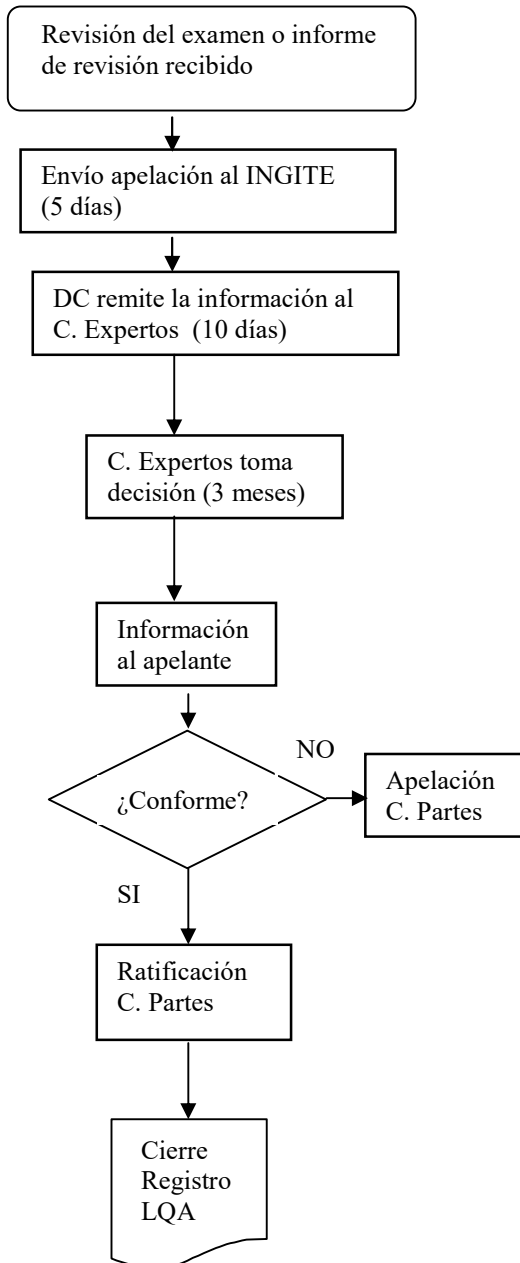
Revisión del examen o informe de revisión recibido

Envío apelación al INGITE (5 días)

DC remite la información al C. Expertos (10 días)

C. Expertos toma decisión (3 meses)

Información al apelante

¿Conforme?

NO

Apelación C. Partes

SI

Ratificación C. Partes

Cierre Registro LQA